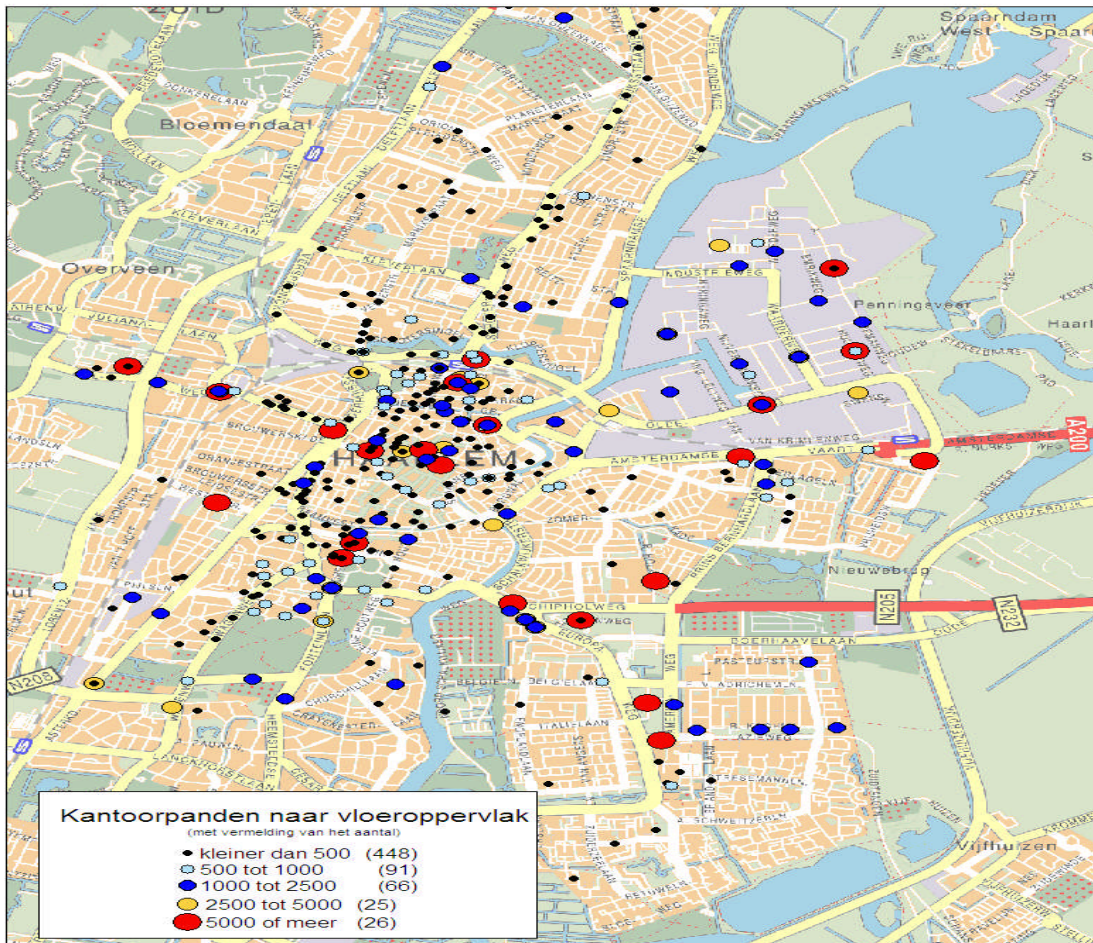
ZUID
Spaarndam West
Spaarn
Bloemendaal
Overveen
Penningsveer
Haarl
HAARLEM
Nieuwebrug
Vijfhuizen
N205
N232
N208
A200
KLEVERLAAN
JULIANALAAN
INDUSTRIEWEG
AMSTERDAMSEVAART
SCHIPHOLWEG
EUROPAWEG
BROUWERSKADE
ORANJESTRAAT
ZOMERKADE
PHILIPS
FONTEINLAAN
CHURCHILLLAAN
HEEMSTEEDSE DREEF
SPAARNDAMSEWEG
VAN KRIEKENWEG
AMSTERDAMSEVAART
BOERHAAVELAAN
PASTEURSTR
BELGIEPLEIN
DELFTLAAN
ZUIDERBUITENSPAARNE
Kantoorpanden naar vloeroppervlak
(met vermelding van het aantal)
kleiner dan 500 (448)
500 tot 1000 (91)
1000 tot 2500 (66)
2500 tot 5000 (25)
5000 of meer (26)